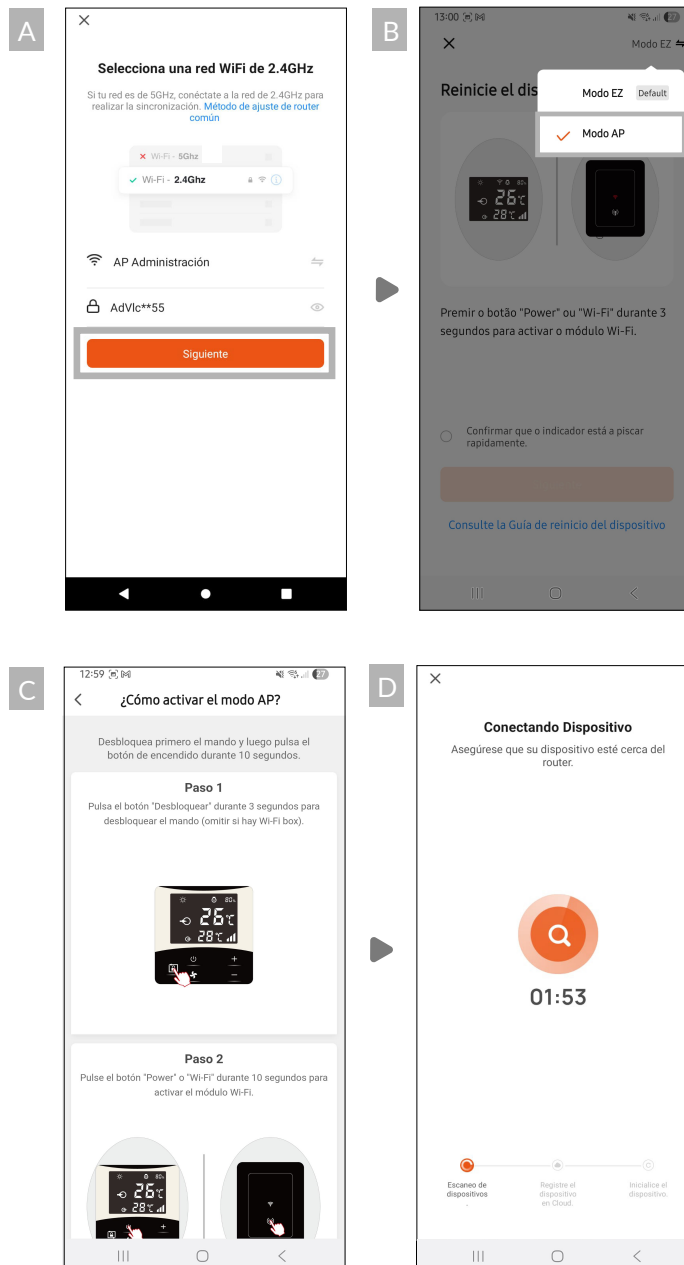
A

Selecciona una red WiFi de 2.4GHz

Si tu red es de 5GHz, conéctate a la red de 2.4GHz para realizar la sincronización. Método de ajuste de router común

Wi-Fi - 5Ghz
Wi-Fi - 2.4Ghz

AP Administración

AdVlc**55

Siguiente

B

13:00

Modo EZ

Reinicie el dis

Modo EZ Default

Modo AP

26℃
28℃

Premir o botão "Power" ou "Wi-Fi" durante 3 segundos para activar o módulo Wi-Fi.

Confirmar que o indicador está a piscar rapidamente.

Consulte la Guía de reinicio del dispositivo

C

12:59

¿Cómo activar el modo AP?

Desbloquea primero el mando y luego pulsa el botón de encendido durante 10 segundos.

Paso 1

Pulsa el botón "Desbloquear" durante 3 segundos para desbloquear el mando (omitir si hay Wi-Fi box).

26℃
28℃

Paso 2

Pulse el botón "Power" o "Wi-Fi" durante 10 segundos para activar el módulo Wi-Fi.

26℃
28℃

D

Conectando Dispositivo

Asegúrese que su dispositivo esté cerca del router.

01:53

Escaneo de dispositivos

Registre el dispositivo en Cloud.

Inicialice el dispositivo.